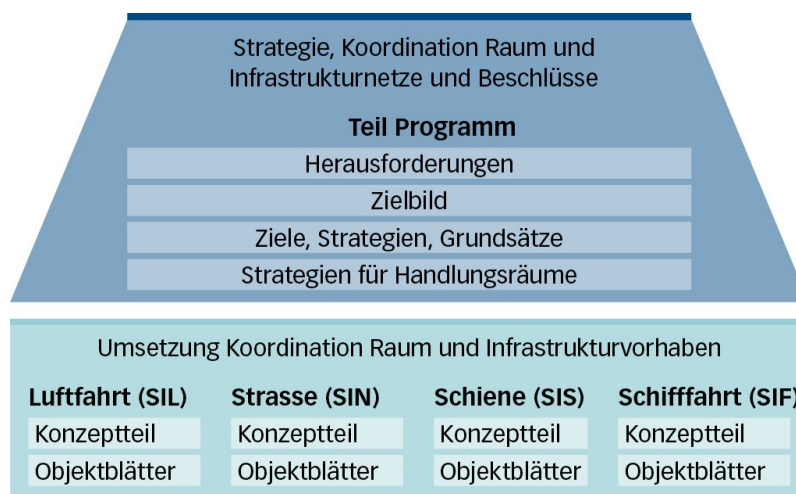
Strategie, Koordination Raum und Infrastrukturnetze und Beschlüsse

Teil Programm

Herausforderungen

Zielbild

Ziele, Strategien, Grundsätze

Strategien für Handlungsräume

Umsetzung Koordination Raum und Infrastrukturvorhaben

Luftfahrt (SIL)
Konzeptteil
Objektblätter

Strasse (SIN)
Konzeptteil
Objektblätter

Schiene (SIS)
Konzeptteil
Objektblätter

Schifffahrt (SIF)
Konzeptteil
Objektblätter